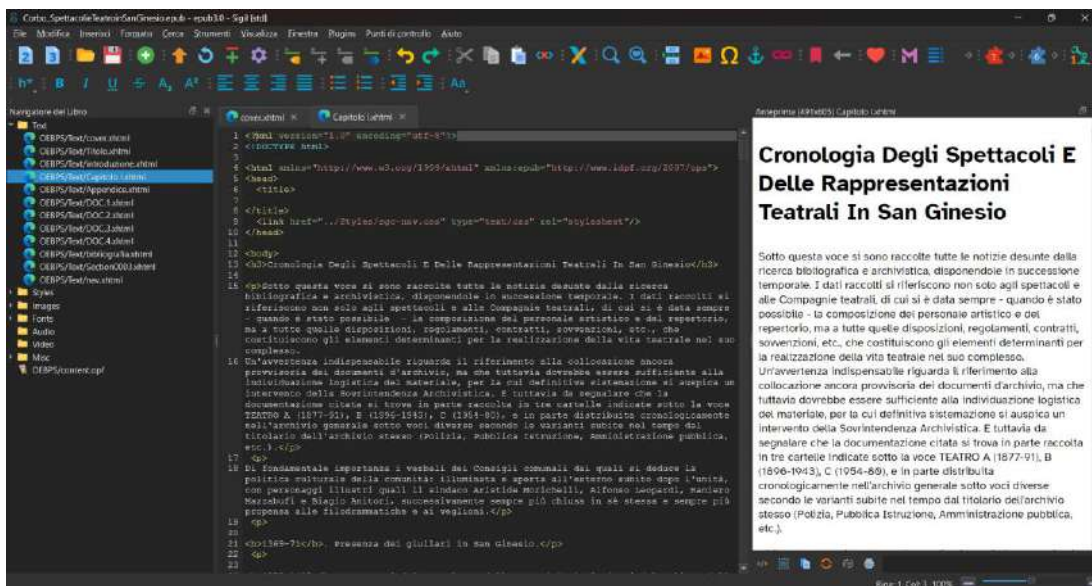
Corbo_SpettacoliеTeatroinSanGinesio.epub - epub3.0 - Sigil 1.x.x

File Modifica Inserisci Formato Cerca Strumenti Visualizza Finestra Plugins Punti di controllo Aiuto

h* B I U A, A² Aa

Navigatore del Libro

Text
OEBPS/Text/cover.xhtml
OEBPS/Text/Titolo.xhtml
OEBPS/Text/Introduzione.xhtml
OEBPS/Text/Capitolo1.xhtml
OEBPS/Text/Appendice.xhtml
OEBPS/Text/DOC1.xhtml
OEBPS/Text/DOC2.xhtml
OEBPS/Text/DOC3.xhtml
OEBPS/Text/DOC4.xhtml
OEBPS/Text/bibliografia.xhtml
OEBPS/Text/Section0003.xhtml
OEBPS/Text/nav.xhtml
Styles
Images
Fonts
Audio
Video
Misc
OEBPS/content.opf

cover.xhtml × Capitolo1.xhtml ×

1 <?xml version="1.0" encoding="utf-8"?>
2 <!DOCTYPE html>
3
4 <html xmlns="http://www.w3.org/1999/xhtml" xmlns:epub="http://www.idpf.org/2007/ops">
5 <head>
6 <title>
7
8 </title>
9 <link href="../Styles/sgc-nav.css" type="text/css" rel="stylesheet"/>
10 </head>
11
12 <body>
13 <h3>Cronologia Degli Spettacoli E Delle Rappresentazioni Teatrali In San Ginesio</h3>
14
15 <p>Sotto questa voce si sono raccolte tutte le notizie desunte dalla ricerca bibliografica e archivistica, disponendole in successione temporale. I dati raccolti si riferiscono non solo agli spettacoli e alle Compagnie teatrali, di cui si è data sempre - quando è stato possibile - la composizione del personale artistico e del repertorio, ma a tutte quelle disposizioni, regolamenti, contratti, sovvenzioni, etc., che costituiscono gli elementi determinanti per la realizzazione della vita teatrale nel suo complesso.
16 Un'avvertenza indispensabile riguarda il riferimento alla collocazione ancora provvisoria dei documenti d'archivio, ma che tuttavia dovrebbe essere sufficiente alla individuazione logistica del materiale, per la cui definitiva sistemazione si auspica un intervento della Sovrintendenza Archivistica. E tuttavia da segnalare che la documentazione citata si trova in parte raccolta in tre cartelle indicate sotto la voce TEATRO A (1877-91), B (1896-1943), C (1954-80), e in parte distribuita cronologicamente nell'archivio generale sotto voci diverse secondo le varianti subite nel tempo dal titolario dell'archivio stesso (Polizia, Pubblica Istruzione, Amministrazione pubblica, etc.).</p>
17 <p>
18 Di fondamentale importanza i verbali dei Consigli comunali dai quali si deduce la politica culturale della comunità: illuminata e aperta all'esterno subito dopo l'unità, con personaggi illustri quali il sindaco Aristide Morichelli, Alfonso Leopardi, Raniero Mazzabufi e Biagio Antona, successivamente sempre più chiusa in sé stessa e sempre più propensa alle filodrammatiche e ai veglioni.</p>
19 <p>
20
21 <b>1369-71</b>. Presenza dei giullari in San Ginesio.</p>
22 <p>
23

Anteprima (49%) Capitolo1.xhtml

Cronologia Degli Spettacoli E Delle Rappresentazioni Teatrali In San Ginesio

Sotto questa voce si sono raccolte tutte le notizie desunte dalla ricerca bibliografica e archivistica, disponendole in successione temporale. I dati raccolti si riferiscono non solo agli spettacoli e alle Compagnie teatrali, di cui si è data sempre - quando è stato possibile - la composizione del personale artistico e del repertorio, ma a tutte quelle disposizioni, regolamenti, contratti, sovvenzioni, etc., che costituiscono gli elementi determinanti per la realizzazione della vita teatrale nel suo complesso. Un'avvertenza indispensabile riguarda il riferimento alla collocazione ancora provvisoria dei documenti d'archivio, ma che tuttavia dovrebbe essere sufficiente alla individuazione logistica del materiale, per la cui definitiva sistemazione si auspica un intervento della Sovrintendenza Archivistica. E tuttavia da segnalare che la documentazione citata si trova in parte raccolta in tre cartelle indicate sotto la voce TEATRO A (1877-91), B (1896-1943), C (1954-80), e in parte distribuita cronologicamente nell'archivio generale sotto voci diverse secondo le varianti subite nel tempo dal titolario dell'archivio stesso (Polizia, Pubblica Istruzione, Amministrazione pubblica, etc.).

Riga: 1, Col: 1 100%